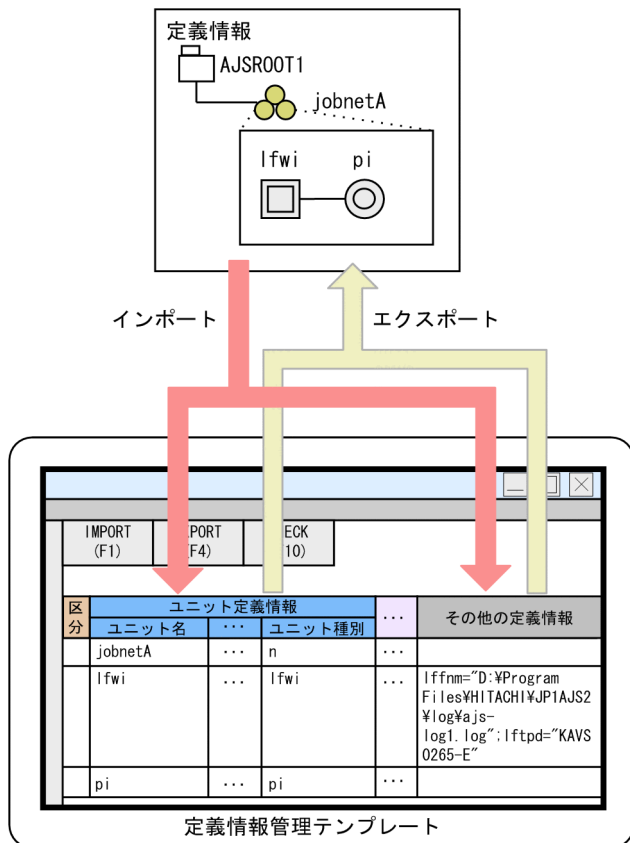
定義情報

AJSROOT1

jobnetA

lfwi pi

インポート

エクスポート

IMPORT (F1)

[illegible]PORT (F4)

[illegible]ECK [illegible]10)

| 区分 | ユニット定義情報 | | | … | その他の定義情報 |
|---|---|---|---|---|---|
| | ユニット名 | … | ユニット種別 | | |
| | jobnetA | … | n | … | |
| | lfwi | … | lfwi | … | lffnm="D:¥Program Files¥HITACHI¥JP1AJS2¥log¥ajs-log1.log";lftpd="KAVS0265-E" |
| | pi | … | pi | … | |

定義情報管理テンプレート